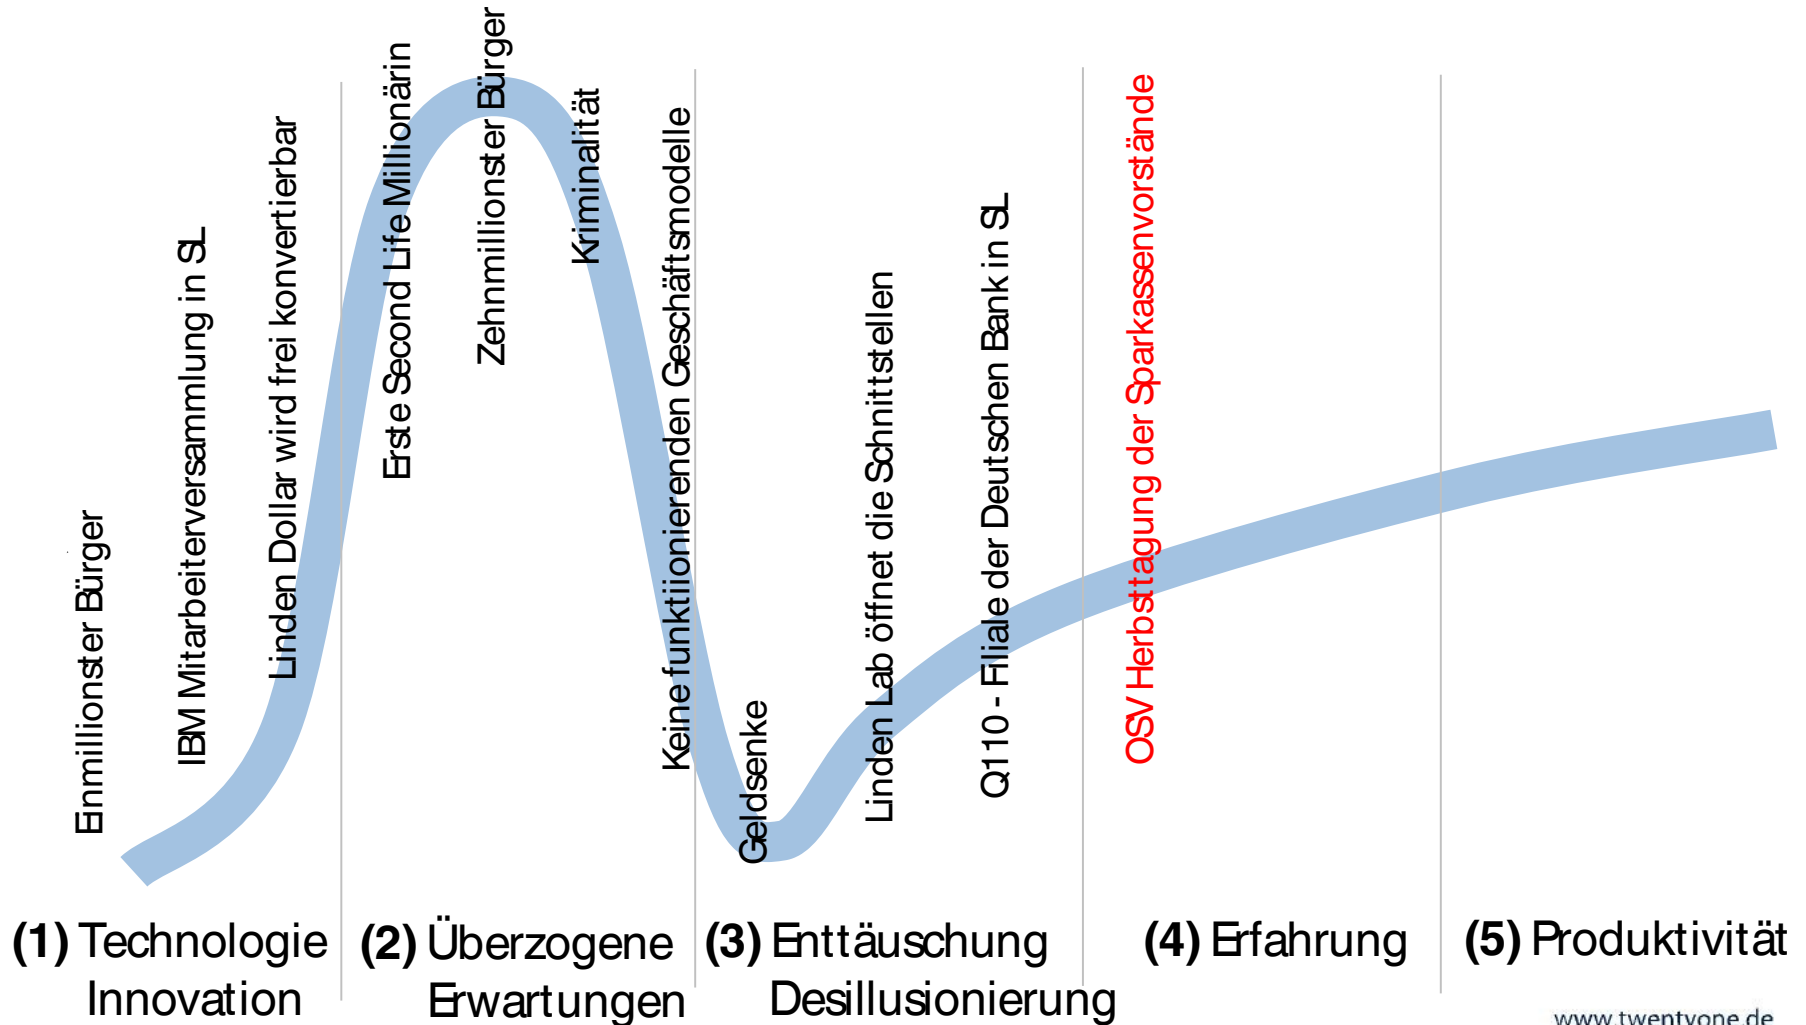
Einmillionster Bürger

IBM Mitarbeiterversammlung in SL

Linden Dollar wird frei konvertierbar

Erste Second Life Millionärin

Zehnmillionster Bürger

Kriminalität

Keine funktiionierenden Geschäftsmodelle

Geldsenke

Linden Lab öffnet die Schnittstellen

Q110 - Filiale der Deutschen Bank in SL

OSV Herbsttagung der Sparkassenvorstände

(1) Technologie Innovation

(2) Überzogene Erwartungen

(3) Enttäuschung Desillusionierung

(4) Erfahrung

(5) Produktivität

www.twentyone.de